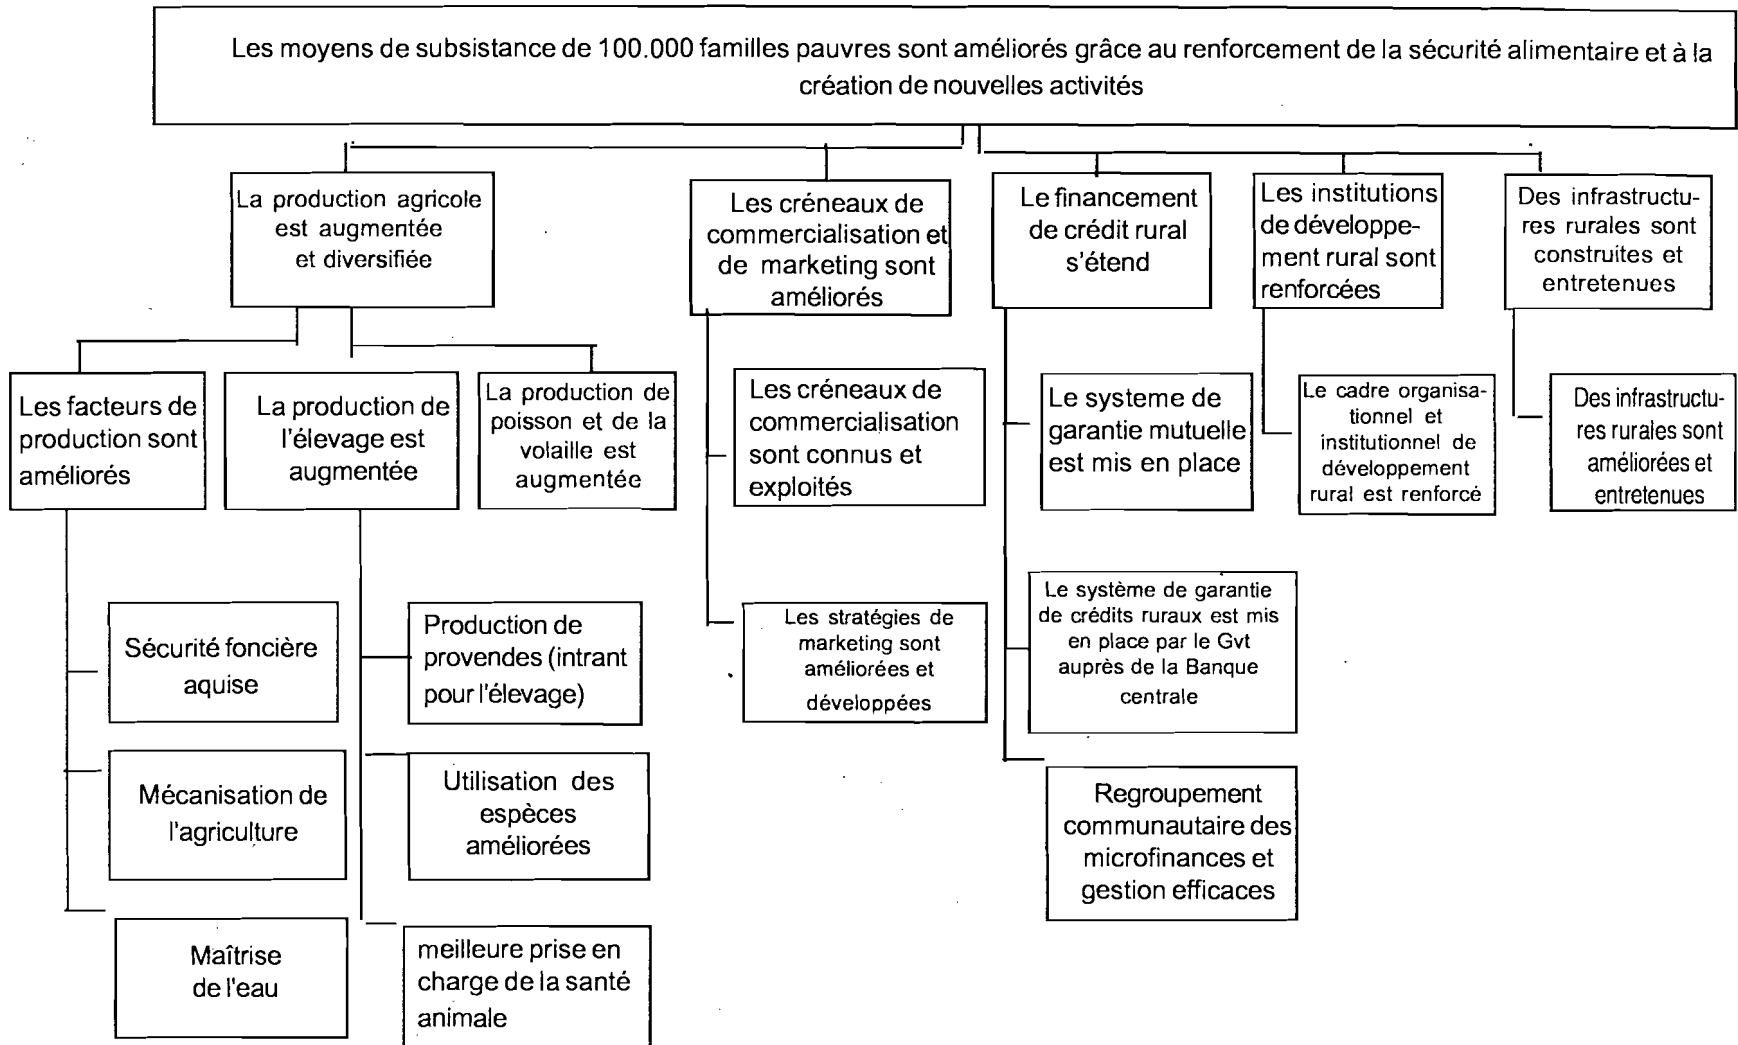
Les moyens de subsistance de 100.000 familles pauvres sont améliorés grâce au renforcement de la sécurité alimentaire et à la création de nouvelles activités

La production agricole est augmentée et diversifiée

Les facteurs de production sont améliorés

Sécurité foncière aquise

Mécanisation de l'agriculture

Maîtrise de l'eau

La production de l'élevage est augmentée

Production de provendes (intrant pour l'élevage)

Utilisation des espèces améliorées

meilleure prise en charge de la santé animale

La production de poisson et de la volaille est augmentée

Les créneaux de commercialisation et de marketing sont améliorés

Les créneaux de commercialisation sont connus et exploités

Les stratégies de marketing sont améliorées et développées

Le financement de crédit rural s'étend

Le systeme de garantie mutuelle est mis en place

Le système de garantie de crédits ruraux est mis en place par le Gvt auprès de la Banque centrale

Regroupement communautaire des microfinances et gestion efficaces

Les institutions de développement rural sont renforcées

Le cadre organisationnel et institutionnel de développement rural est renforcé

Des infrastructures rurales sont construites et entretenues

Des infrastructures rurales sont améliorées et entretenues